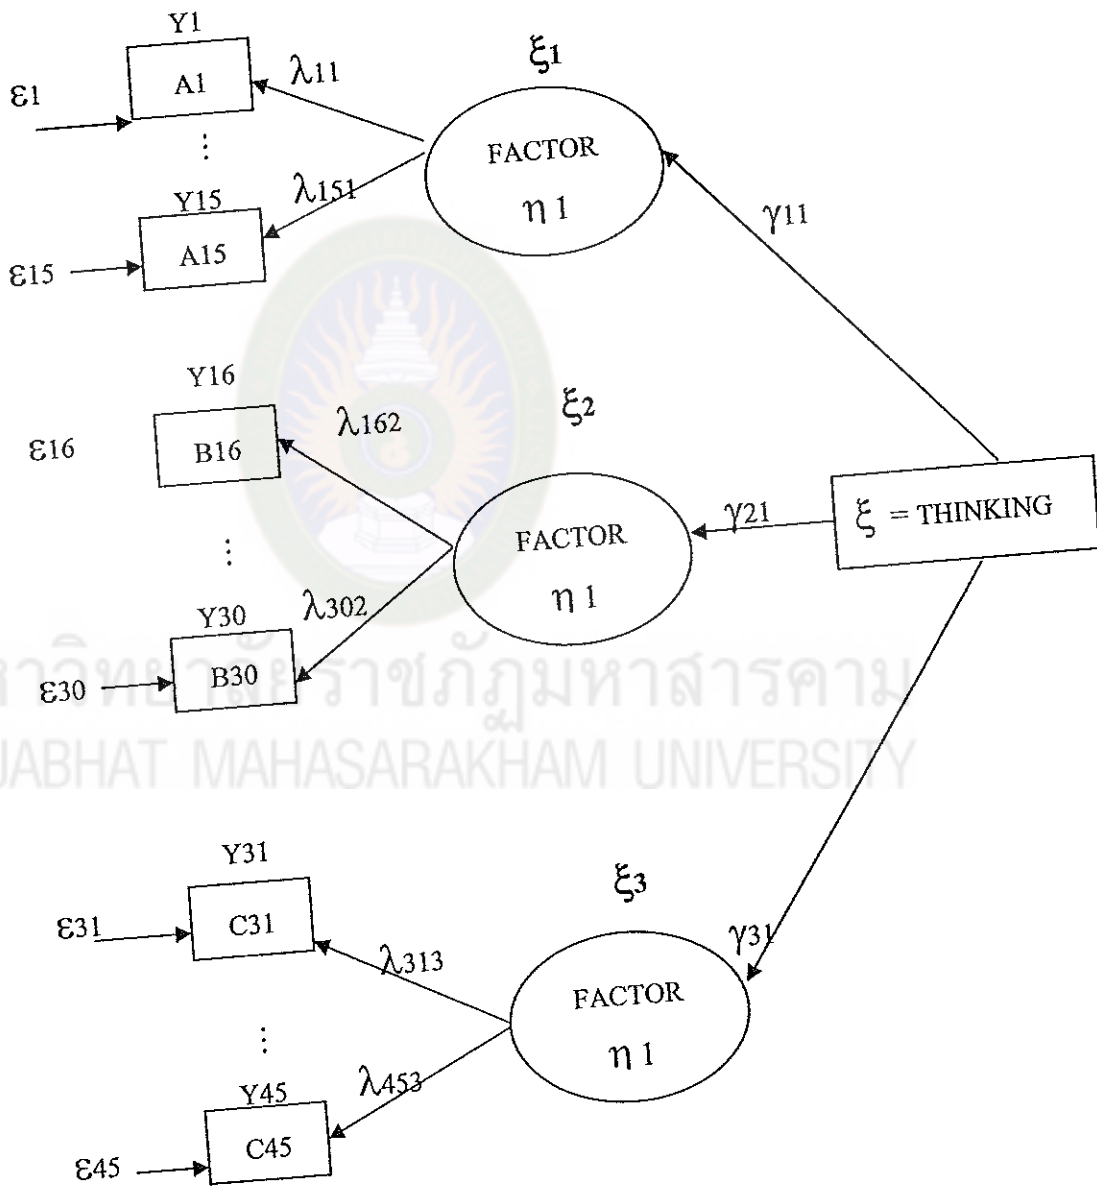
Y1
A1
$\varepsilon 1$
$\lambda 11$
$\xi_1$
FACTOR
$\eta 1$
⋮
Y15
A15
$\varepsilon 15$
$\lambda 151$
$\gamma 11$

Y16
B16
$\varepsilon 16$
$\lambda 162$
$\xi_2$
FACTOR
$\eta 1$
$\gamma 21$
$\xi$ = THINKING
⋮
Y30
B30
$\varepsilon 30$
$\lambda 302$

มหาวิทยาลัยราชภัฏมหาสารคาม
RAJABHAT MAHASARAKHAM UNIVERSITY

Y31
C31
$\varepsilon 31$
$\lambda 313$
$\xi_3$
$\gamma 31$
FACTOR
$\eta 1$
⋮
Y45
C45
$\varepsilon 45$
$\lambda 453$